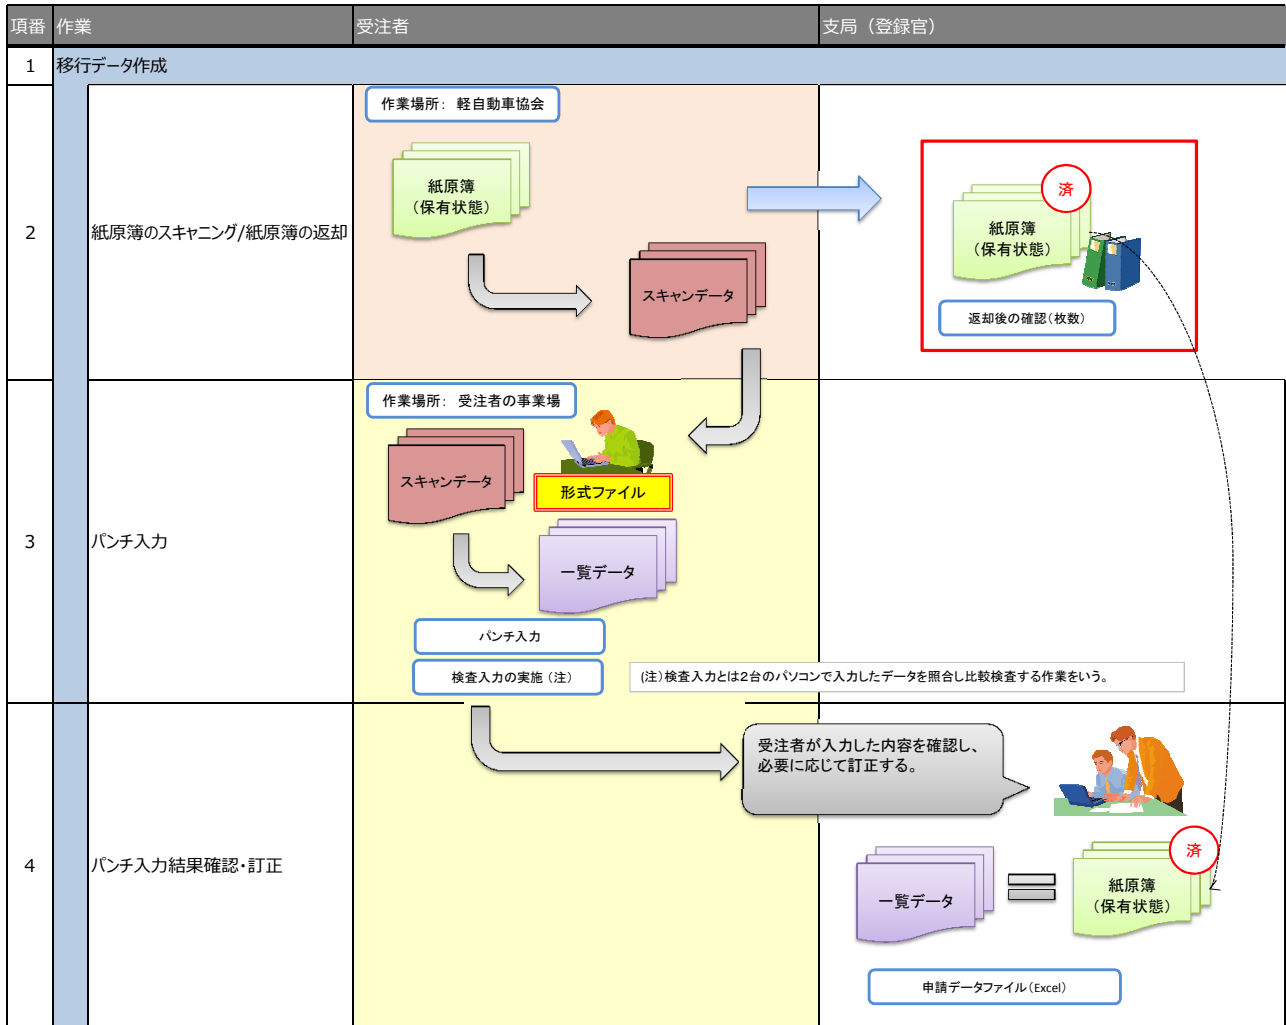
| 項番 | 作業 | 受注者 | 支局（登録官） |
|---|---|---|---|
| 1 | 移行データ作成 | | |
| 2 | 紙原簿のスキャニング/紙原簿の返却 | 作業場所： 軽自動車協会<br>紙原簿（保有状態）<br>スキャンデータ | 済<br>紙原簿（保有状態）<br>返却後の確認（枚数） |
| 3 | パンチ入力 | 作業場所： 受注者の事業場<br>スキャンデータ<br>形式ファイル<br>一覧データ<br>パンチ入力<br>検査入力の実施（注） | (注) 検査入力とは2台のパソコンで入力したデータを照合し比較検査する作業をいう。 |
| 4 | パンチ入力結果確認・訂正 | | 受注者が入力した内容を確認し、必要に応じて訂正する。<br>一覧データ<br>済<br>紙原簿（保有状態）<br>申請データファイル（Excel） |